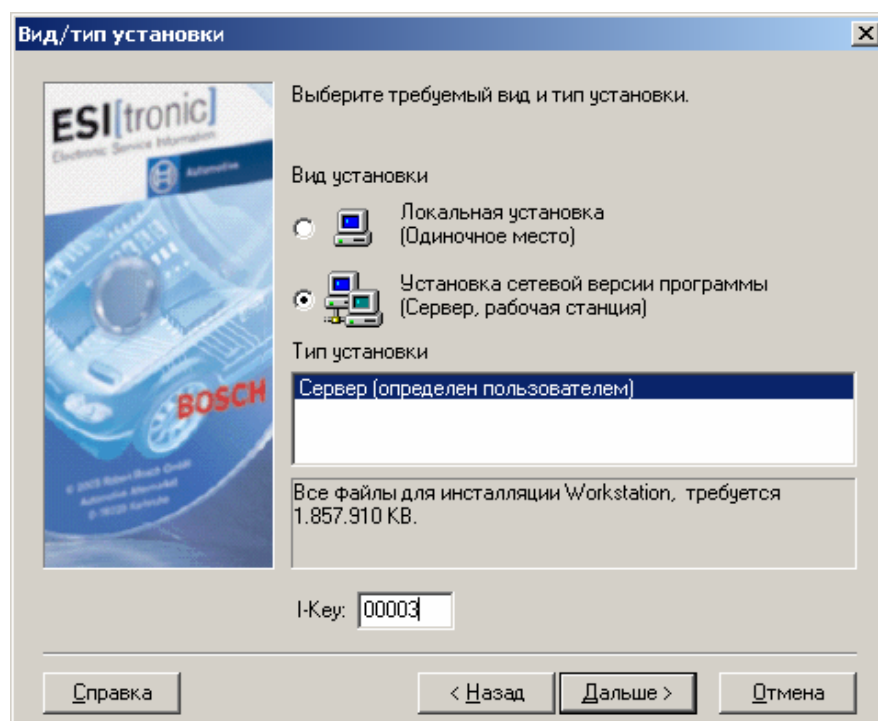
Вид/тип установки

ESI[tronic]
Electronic Service Information
Automotive
BOSCH

Выберите требуемый вид и тип установки.

Вид установки

Локальная установка
(Одиночное место)

Установка сетевой версии программы
(Сервер, рабочая станция)

Тип установки

Сервер (определен пользователем)

Все файлы для инсталляции Workstation, требуется 1.857.910 KB.

I-Key: 00003

Справка

< Назад

Дальше >

Отмена